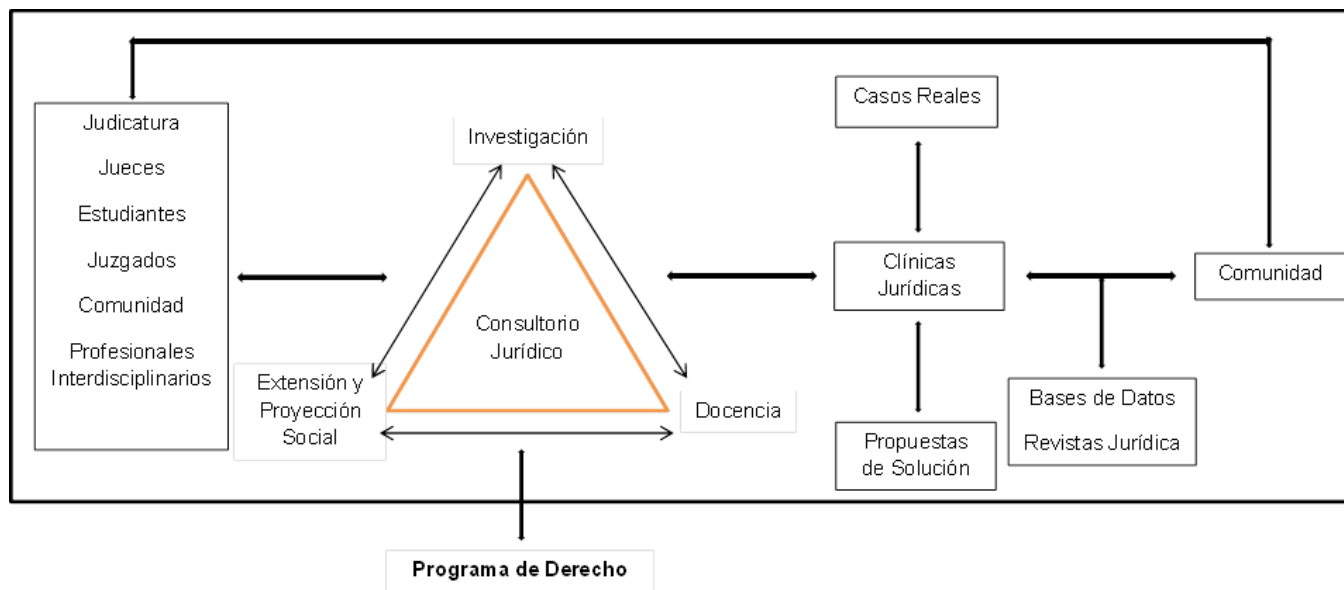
Judicatura
Jueces
Estudiantes
Juzgados
Comunidad
Profesionales Interdisciplinarios

Investigación

Consultorio Jurídico

Extensión y Proyección Social

Docencia

Programa de Derecho

Casos Reales

Clínicas Jurídicas

Propuestas de Solución

Comunidad

Bases de Datos
Revistas Jurídica